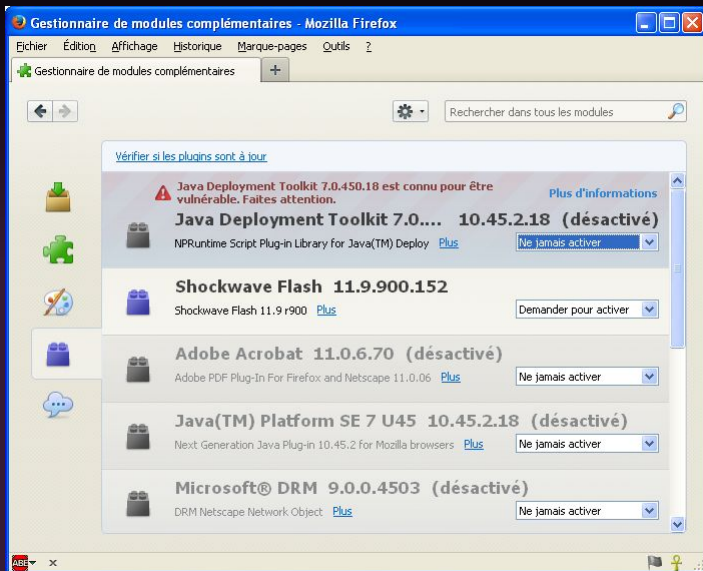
Gestionnaire de modules complémentaires - Mozilla Firefox

Fichier Édition Affichage Historique Marque-pages Outils ?

Gestionnaire de modules complémentaires +

Rechercher dans tous les modules

Vérifier si les plugins sont à jour

Java Deployment Toolkit 7.0.450.18 est connu pour être vulnérable. Faites attention.

Plus d'informations

Java Deployment Toolkit 7.... 10.45.2.18 (désactivé)
NPRuntime Script Plug-in Library for Java(TM) Deploy Plus
Ne jamais activer

Shockwave Flash 11.9.900.152
Shockwave Flash 11.9 r900 Plus
Demander pour activer

Adobe Acrobat 11.0.6.70 (désactivé)
Adobe PDF Plug-In For Firefox and Netscape 11.0.06 Plus
Ne jamais activer

Java(TM) Platform SE 7 U45 10.45.2.18 (désactivé)
Next Generation Java Plug-in 10.45.2 for Mozilla browsers Plus
Ne jamais activer

Microsoft® DRM 9.0.0.4503 (désactivé)
DRM Netscape Network Object Plus
Ne jamais activer

ABE x